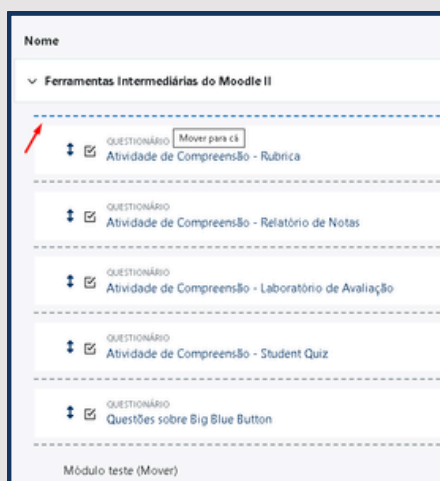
Nome

Ferramentas Intermediárias do Moodle II

QUESTIONÁRIO Mover para cá
Atividade de Compreensão - Rubrica

QUESTIONÁRIO
Atividade de Compreensão - Relatório de Notas

QUESTIONÁRIO
Atividade de Compreensão - Laboratório de Avaliação

QUESTIONÁRIO
Atividade de Compreensão - Student Quiz

QUESTIONÁRIO
Questões sobre Big Blue Button

Módulo teste (Mover)